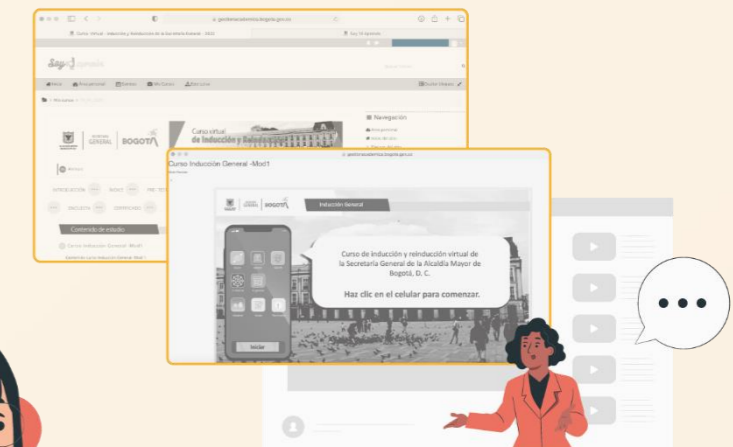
gestionacademica.bogota.gov.co

Curso Virtual - Inducción y Reinducción de la Secretaría General - 2022

Soy 10 Aprende

Inicio  Presencial  Eventos  Mi Curso  Mi Cursos

Navegación

SECRETARÍA GENERAL | BOGOTÁ

Curso virtual de Inducción y Reinducción

INTRODUCCIÓN  INDUCT

ENCUESTA  CERTIFICADO

Contenido de estudio

Curso Inducción General -Mod1

gestionacademica.bogota.gov.co

Curso Inducción General -Mod1

SECRETARÍA GENERAL | BOGOTÁ

Inducción General

Curso de inducción y reinducción virtual de la Secretaría General de la Alcaldía Mayor de Bogotá, D. C.

Haz clic en el celular para comenzar.

Iniciar